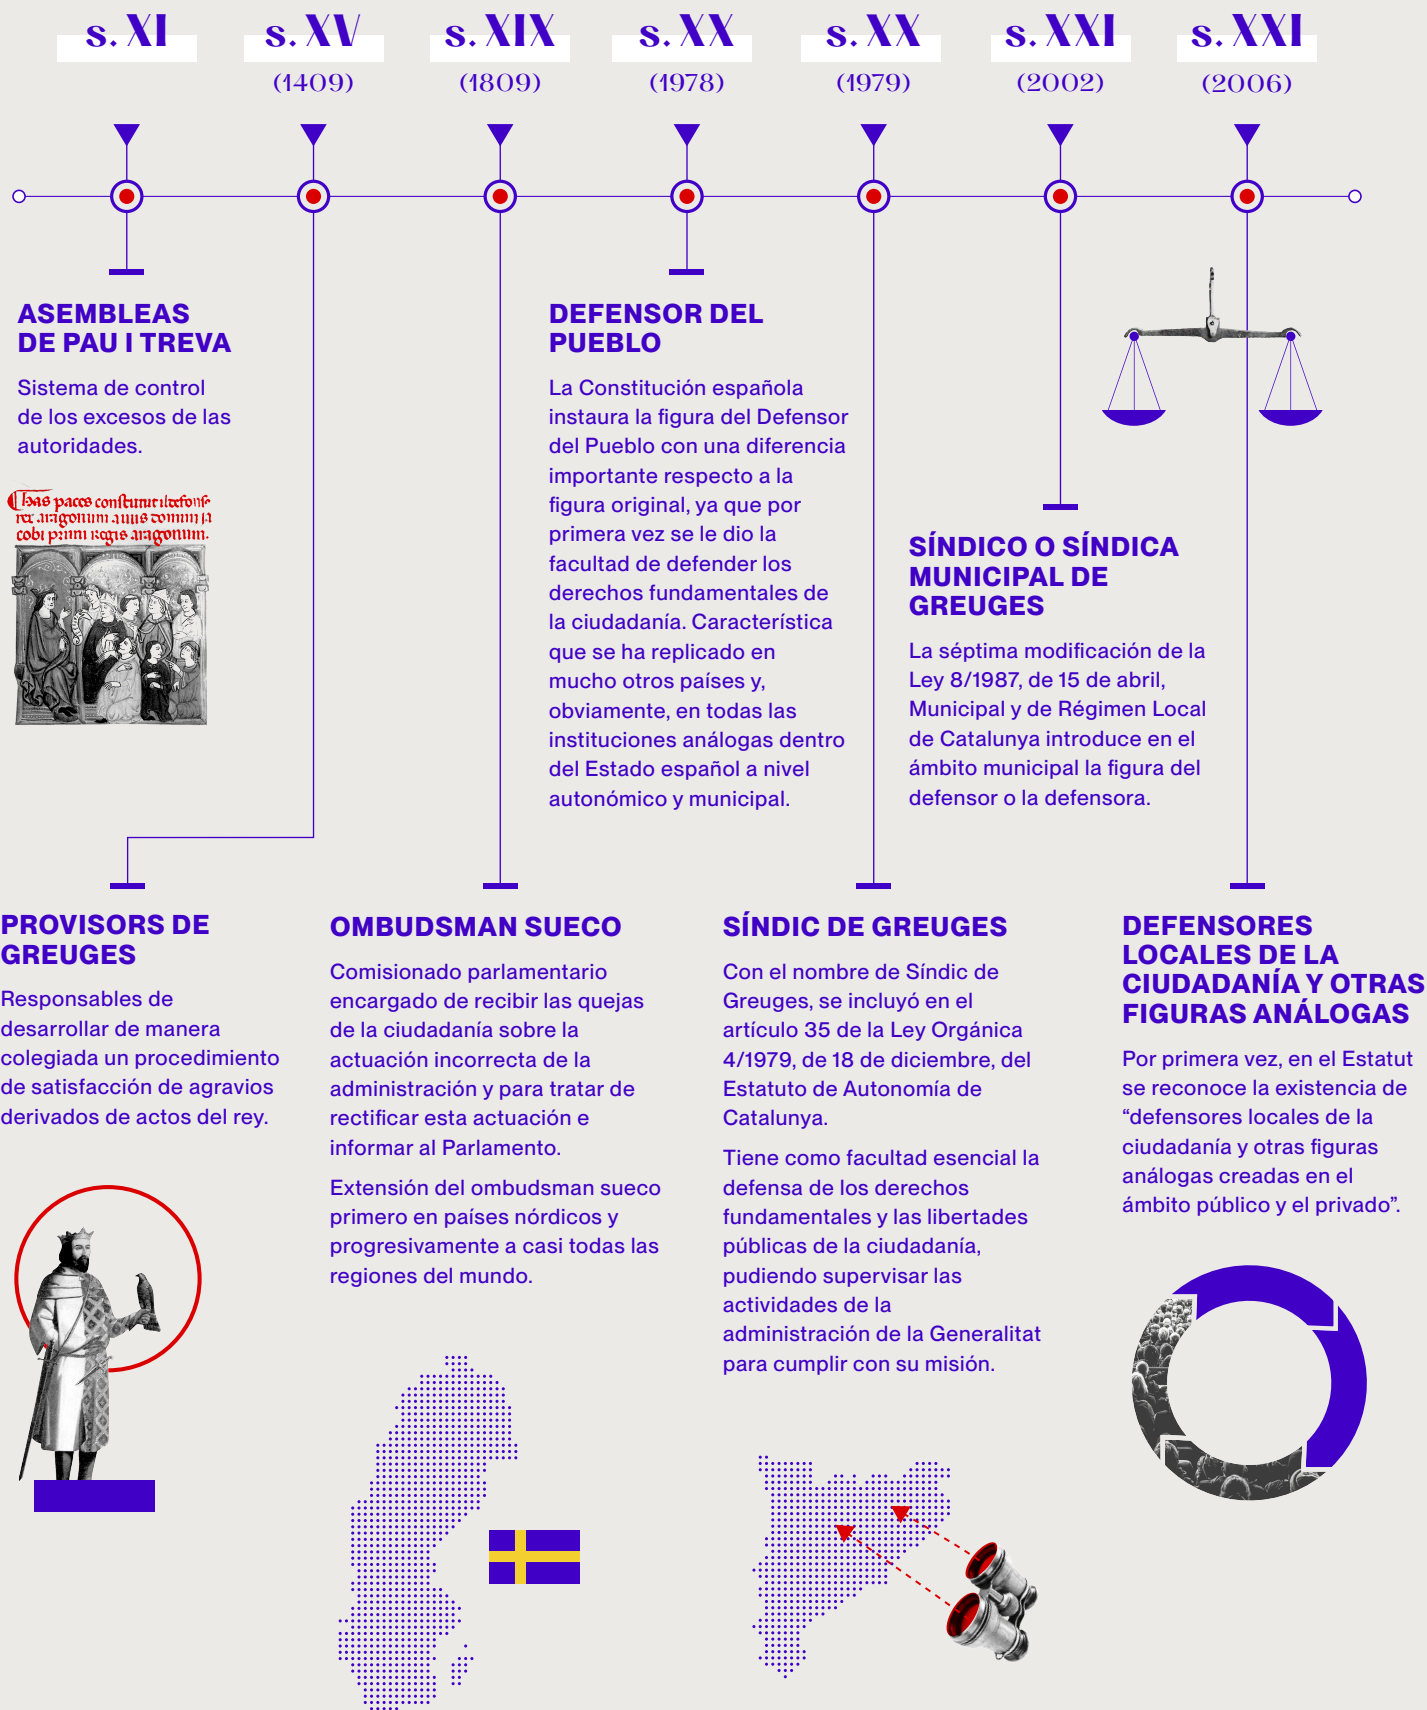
s. XI

s. XV
(1409)

s. XIX
(1809)

s. XX
(1978)

s. XX
(1979)

s. XXI
(2002)

s. XXI
(2006)

ASEMBLEAS DE PAU I TREVA

Sistema de control de los excesos de las autoridades.

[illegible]

DEFENSOR DEL PUEBLO

La Constitución española instaura la figura del Defensor del Pueblo con una diferencia importante respecto a la figura original, ya que por primera vez se le dio la facultad de defender los derechos fundamentales de la ciudadanía. Característica que se ha replicado en mucho otros países y, obviamente, en todas las instituciones análogas dentro del Estado español a nivel autonómico y municipal.

SÍNDICO O SÍNDICA MUNICIPAL DE GREUGES

La séptima modificación de la Ley 8/1987, de 15 de abril, Municipal y de Régimen Local de Catalunya introduce en el ámbito municipal la figura del defensor o la defensora.

PROVISORS DE GREUGES

Responsables de desarrollar de manera colegiada un procedimiento de satisfacción de agravios derivados de actos del rey.

OMBUDSMAN SUECO

Comisionado parlamentario encargado de recibir las quejas de la ciudadanía sobre la actuación incorrecta de la administración y para tratar de rectificar esta actuación e informar al Parlamento.

Extensión del ombudsman sueco primero en países nórdicos y progresivamente a casi todas las regiones del mundo.

SÍNDIC DE GREUGES

Con el nombre de Síndic de Greuges, se incluyó en el artículo 35 de la Ley Orgánica 4/1979, de 18 de diciembre, del Estatuto de Autonomía de Catalunya.

Tiene como facultad esencial la defensa de los derechos fundamentales y las libertades públicas de la ciudadanía, pudiendo supervisar las actividades de la administración de la Generalitat para cumplir con su misión.

DEFENSORES LOCALES DE LA CIUDADANÍA Y OTRAS FIGURAS ANÁLOGAS

Por primera vez, en el Estatut se reconoce la existencia de “defensores locales de la ciudadanía y otras figuras análogas creadas en el ámbito público y el privado”.